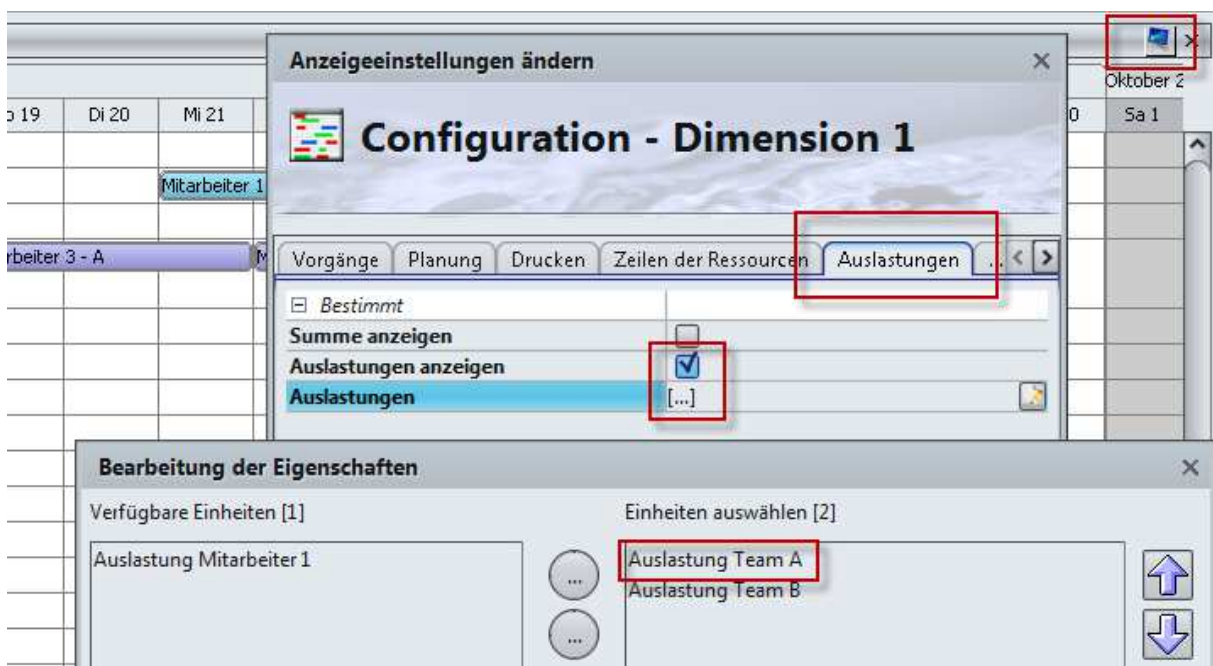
Oktober 2

o 19 | Di 20 | Mi 21 | 0 | Sa 1

Mitarbeiter 1

rbeiter 3 - A

Anzeigeeinstellungen ändern

×

Configuration - Dimension 1

Vorgänge | Planung | Drucken | Zeilen der Ressourcen | Auslastungen

Bestimmt

Summe anzeigen

Auslastungen anzeigen

Auslastungen [...]

Bearbeitung der Eigenschaften

×

Verfügbare Einheiten [1]

Auslastung Mitarbeiter 1

...

...

Einheiten auswählen [2]

Auslastung Team A

Auslastung Team B